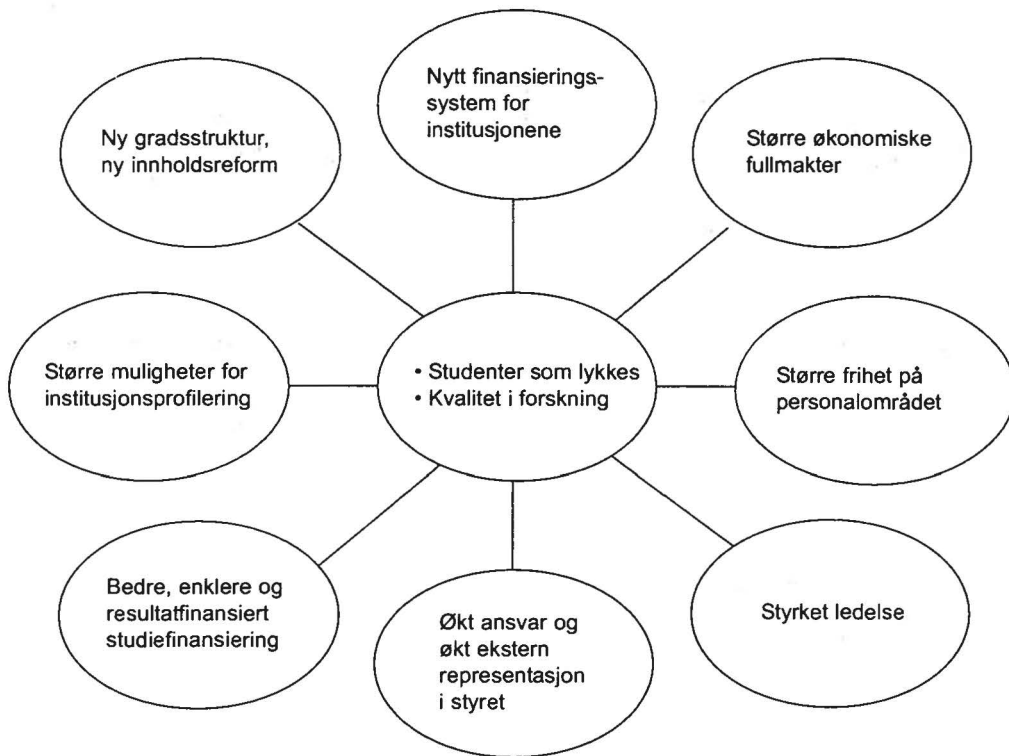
Nytt finansieringssystem for institusjonene

Ny gradsstruktur, ny innholdsreform

Større økonomiske fullmakter

Større muligheter for institusjonsprofilering

• Studenter som lykkes
• Kvalitet i forskning

Større frihet på personalområdet

Bedre, enklere og resultatfinansiert studiefinansiering

Økt ansvar og økt ekstern representasjon i styret

Styrket ledelse